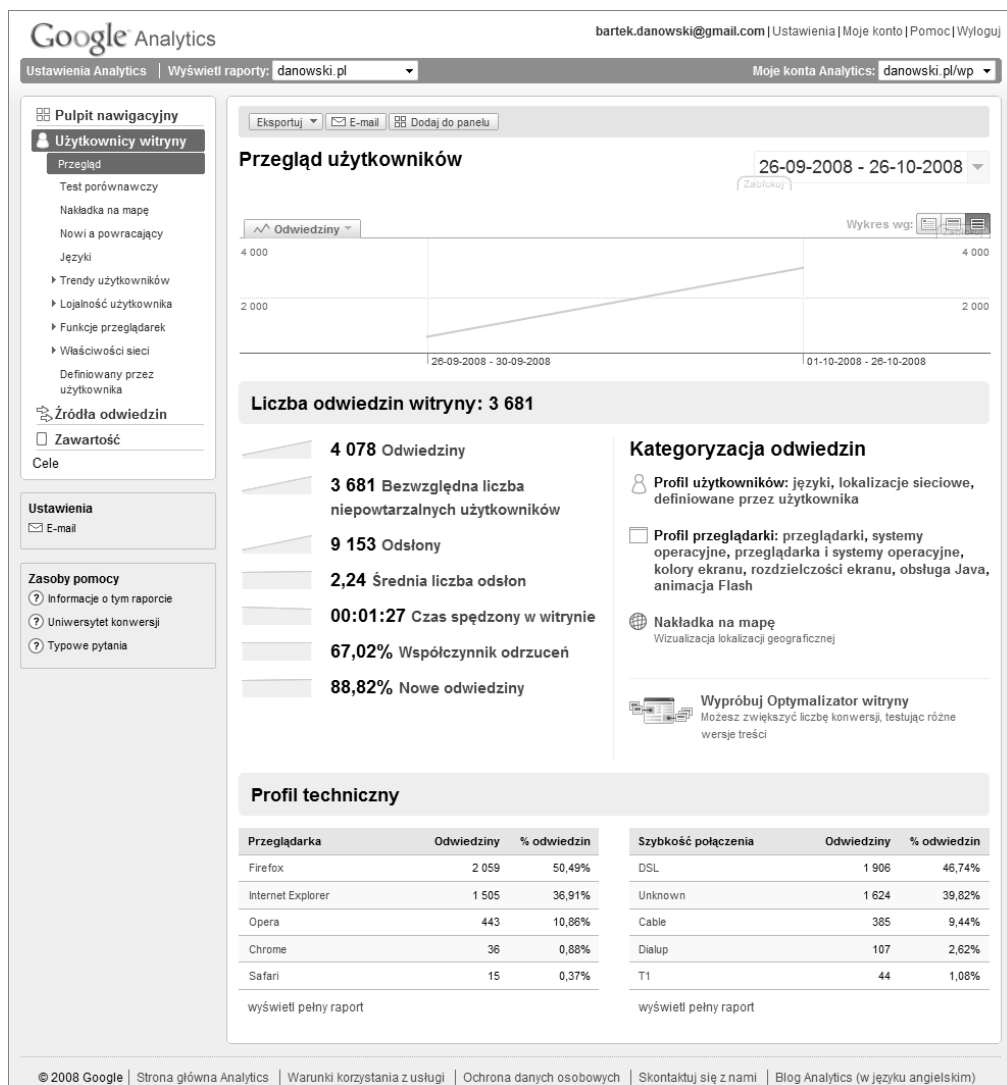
Google Analytics

bartek.danowski@gmail.com | Ustawienia | Moje konto | Pomoc | Wyloguj

Ustawienia Analytics | Wyświetl raporty: danowski.pl

Moje konta Analytics: danowski.pl/wp

Pulpit nawigacyjny
Użytkownicy witryny
Przegląd
Test porównawczy
Nakładka na mapę
Nowi a powracający
Języki
Trendy użytkowników
Lojalność użytkownika
Funkcje przeglądarek
Właściwości sieci
Definiowany przez użytkownika
Źródła odwiedzin
Zawartość
Cele

Ustawienia
E-mail

Zasoby pomocy
Informacje o tym raporcie
Uniwersytet konwersji
Typowe pytania

Eksportuj | E-mail | Dodaj do panelu

Przegląd użytkowników

26-09-2008 - 26-10-2008
Zablokuj

Odwiedziny

Wykres wg:

4 000
2 000
4 000
2 000

26-09-2008 - 30-09-2008
01-10-2008 - 26-10-2008

Liczba odwiedzin witryny: 3 681

4 078 Odwiedziny
3 681 Bezwzględna liczba niepowtarzalnych użytkowników
9 153 Odsłony
2,24 Średnia liczba odsłon
00:01:27 Czas spędzony w witrynie
67,02% Współczynnik odrzuceń
88,82% Nowe odwiedziny

Kategoryzacja odwiedzin

Profil użytkowników: języki, lokalizacje sieciowe, definiowane przez użytkownika

Profil przeglądarki: przeglądarki, systemy operacyjne, przeglądarka i systemy operacyjne, kolory ekranu, rozdzielczości ekranu, obsługa Java, animacja Flash

Nakładka na mapę
Wizualizacja lokalizacji geograficznej

Wypróbuj Optymalizator witryny
Możesz zwiększyć liczbę konwersji, testując różne wersje treści

Profil techniczny

| Przeglądarka | Odwiedziny | % odwiedzin |
|---|---|---|
| Firefox | 2 059 | 50,49% |
| Internet Explorer | 1 505 | 36,91% |
| Opera | 443 | 10,86% |
| Chrome | 36 | 0,88% |
| Safari | 15 | 0,37% |

wyświetl pełny raport

| Szybkość połączenia | Odwiedziny | % odwiedzin |
|---|---|---|
| DSL | 1 906 | 46,74% |
| Unknown | 1 624 | 39,82% |
| Cable | 385 | 9,44% |
| Dialup | 107 | 2,62% |
| T1 | 44 | 1,08% |

wyświetl pełny raport

© 2008 Google | Strona główna Analytics | Warunki korzystania z usługi | Ochrona danych osobowych | Skontaktuj się z nami | Blog Analytics (w języku angielskim)